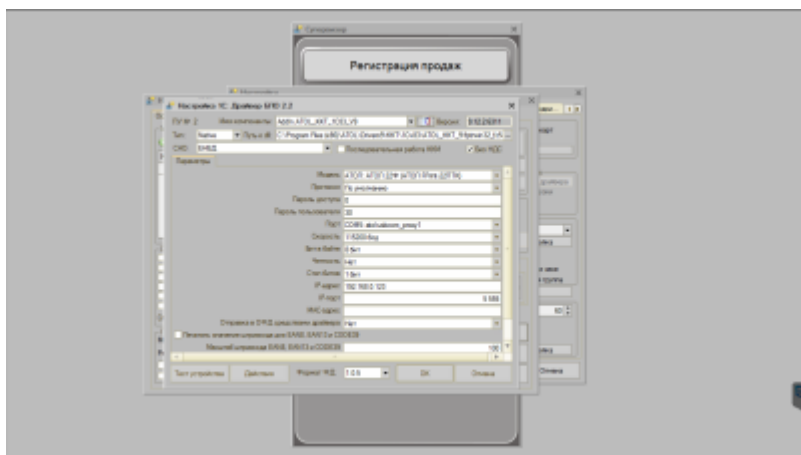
Регистрация продаж

Настройка 1С: Драйвер ККТ 2.2

Имя компонента: AddIn.ATOL_KKT_1C83_V9

Версия: 9.12.2.8311

Тип: Native

Путь к: C:\Program Files (x86)\ATOL\Drivers9\KKT\1Cv83\ATOL_KKT_9\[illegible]

СНО: ЕНВД

Последовательная работа ККМ

Без НДС

Параметры

Модель: АТОЛ 11Ф

Протокол: По умолчанию

Пароль доступа: 0

Пароль пользователя: 30

Порт: COM5

Скорость: 115200

Биты байта: 8 бит

Четность: Нет

Стоп-биты: 1 бит

IP-адрес: 192.168.0.123

IP-порт: 5555

ИНН:

Отправка в ОФД средствами драйвера: Нет

Печатать значение штрихкода для EAN8, EAN13 и CODE39

Масштаб штрихкода EAN8, EAN13 и CODE39: 100

Тест устройства

Действия

Формат ФД: 1.0.5

ОК

Отмена